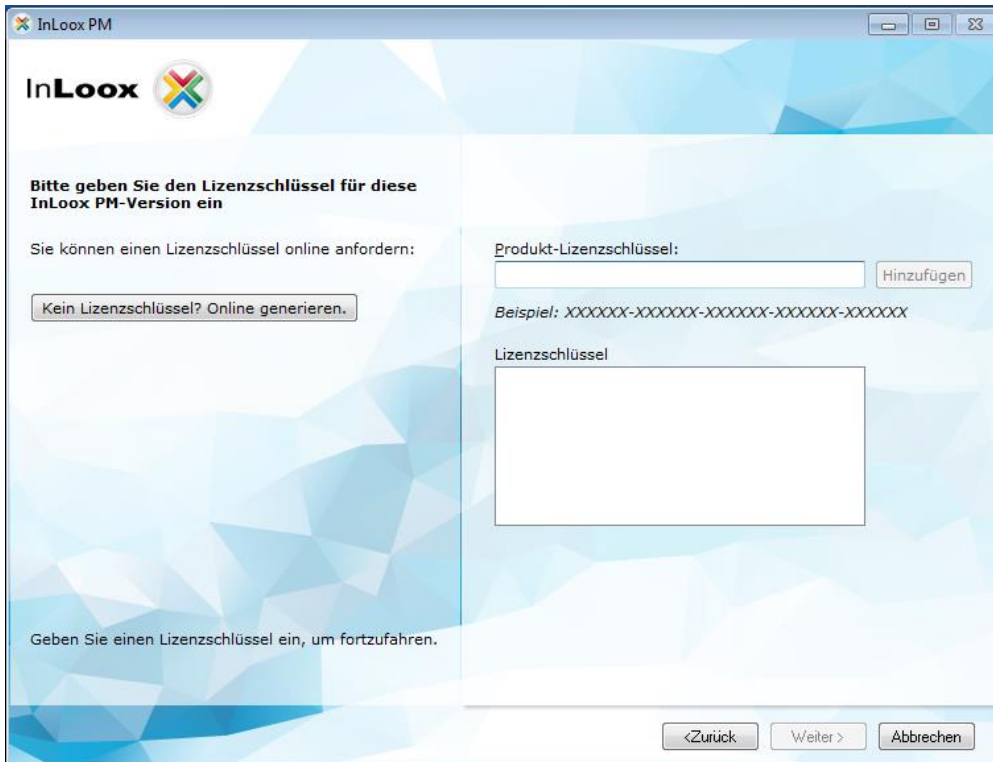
InLoox PM

InLoox

Bitte geben Sie den Lizenzschlüssel für diese InLoox PM-Version ein

Sie können einen Lizenzschlüssel online anfordern:

Kein Lizenzschlüssel? Online generieren.

Produkt-Lizenzschlüssel:

Hinzufügen

Beispiel: XXXXXX-XXXXXX-XXXXXX-XXXXXX-XXXXXX

Lizenzschlüssel

Geben Sie einen Lizenzschlüssel ein, um fortzufahren.

<Zurück

Weiter >

Abbrechen